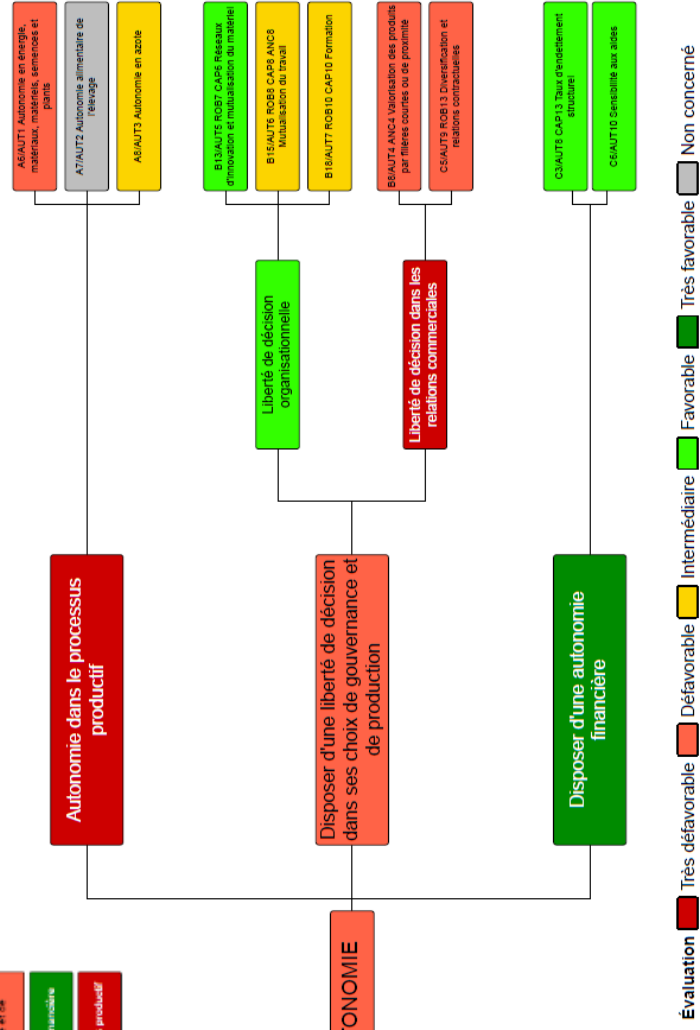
A6/AUT1 Autonomie en énergie, matériaux, matériels, semences et plants

A7/AUT2 Autonomie alimentaire de l'élevage

A8/AUT3 Autonomie en azote

B13/AUT5 ROB7 CAP6 Réseaux d'innovation et mutualisation du matériel

B15/AUT6 ROB8 CAP8 ANC8 Mutualisation du travail

B18/AUT7 ROB10 CAP10 Formation

B8/AUT4 ANC4 Valorisation des produits par filières courtes ou de proximité

C5/AUT9 ROB13 Diversification et relations contractuelles

C3/AUT8 CAP13 Taux d'endettement structurel

C6/AUT10 Sensibilité aux aides

Liberté de décision organisationnelle

Liberté de décision dans les relations commerciales

Autonomie dans le processus productif

Disposer d'une liberté de décision dans ses choix de gouvernance et de production

Disposer d'une autonomie financière

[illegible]TONOMIE

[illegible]nancière

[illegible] productif

Évaluation Très défavorable Défavorable Intermédiaire Favorable Très favorable Non concerné